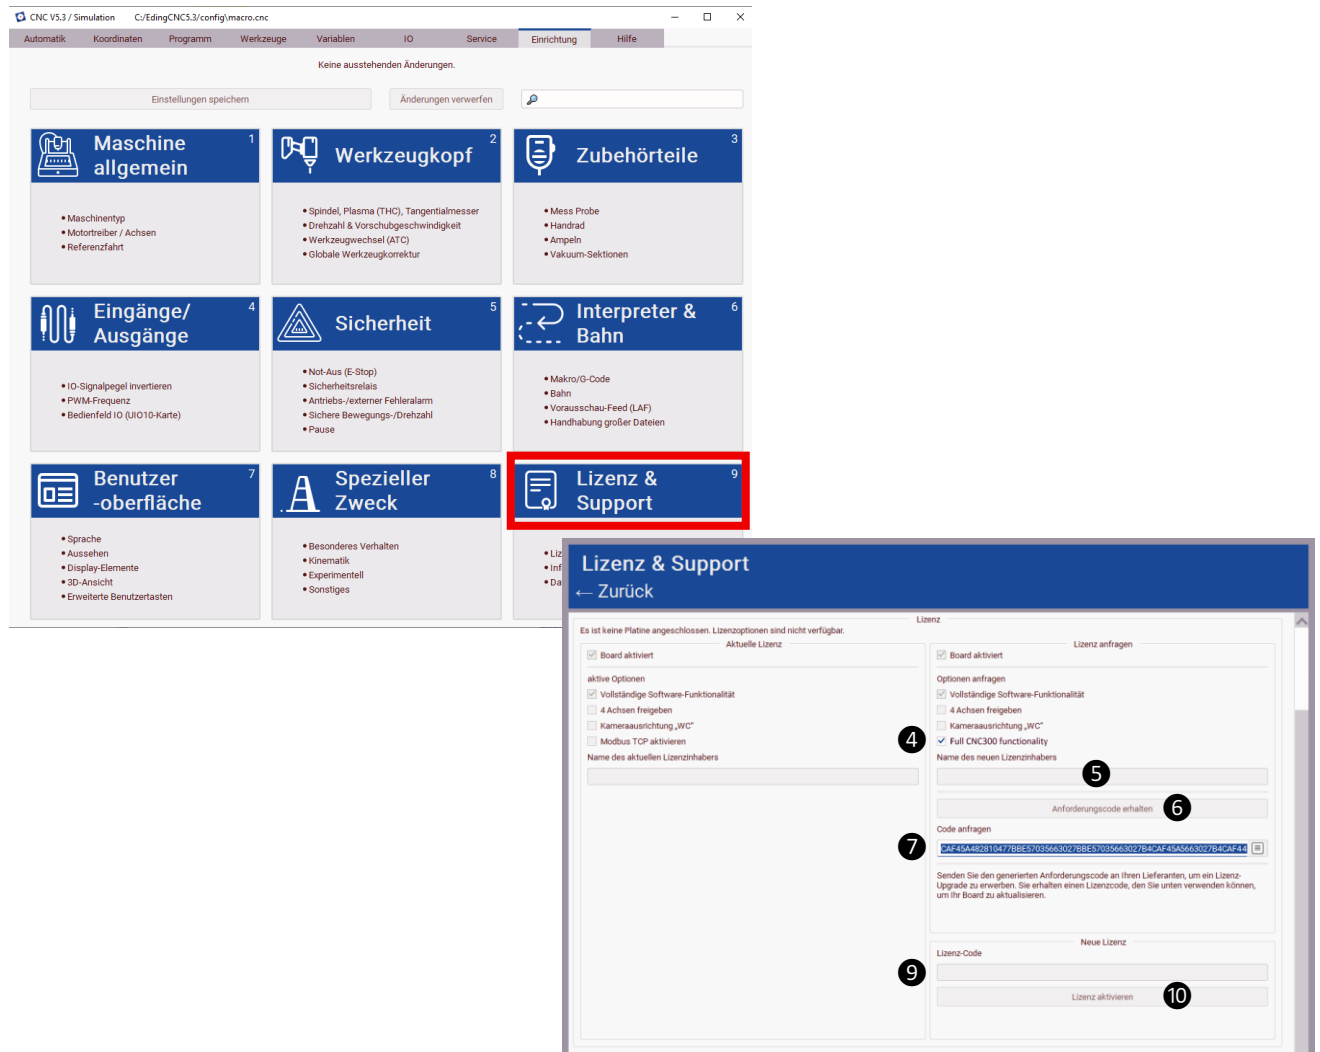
CNC V5.3 / Simulation C:/EdingCNC5.3/config/macro.cnc

Automatik Koordinaten Programm Werkzeuge Variablen IO Service Einrichtung Hilfe

Keine ausstehenden Änderungen.

Einstellungen speichern

Änderungen verwerfen

Maschine allgemein 1
• Maschinentyp
• Motortreiber / Achsen
• Referenzfahrt

Werkzeugkopf 2
• Spindel, Plasma (THC), Tangentialmesser
• Drehzahl & Vorschubgeschwindigkeit
• Werkzeugwechsel (ATC)
• Globale Werkzeugkorrektur

Zubehörteile 3
• Mess Probe
• Handrad
• Ampeln
• Vakuum-Sektionen

Eingänge/ Ausgänge 4
• IO-Signalpegel invertieren
• PWM-Frequenz
• Bedienfeld IO (UIO10-Karte)

Sicherheit 5
• Not-Aus (E-Stop)
• Sicherheitsrelais
• Antriebs-/externer Fehleralarm
• Sichere Bewegungs-/Drehzahl
• Pause

Interpreter & Bahn 6
• Makro/G-Code
• Bahn
• Vorausschau-Feed (LAF)
• Handhabung großer Dateien

Benutzer -oberfläche 7
• Sprache
• Aussehen
• Display-Elemente
• 3D-Ansicht
• Erweiterte Benutzertasten

Spezieller Zweck 8
• Besonderes Verhalten
• Kinematik
• Experimentell
• Sonstiges

Lizenz & Support 9
• Liz
• Inf
• Da

Lizenz & Support
← Zurück

Lizenz
Es ist keine Platine angeschlossen. Lizenzoptionen sind nicht verfügbar.

Aktuelle Lizenz
Board aktiviert
aktive Optionen
Vollständige Software-Funktionalität
4 Achsen freigeben
Kameraausrichtung „WC"
Modbus TCP aktivieren
Name des aktuellen Lizenzinhabers

Lizenz anfragen
Board aktiviert
Optionen anfragen
Vollständige Software-Funktionalität
4 Achsen freigeben
Kameraausrichtung „WC"
Full CNC300 functionality
Name des neuen Lizenzinhabers
Anforderungscode erhalten
Code anfragen
CAF45A482810477BBE57035663027BBE57035663027B4CAF45A5663027B4CAF44
Senden Sie den generierten Anforderungscode an Ihren Lieferanten, um ein Lizenz-Upgrade zu erwerben. Sie erhalten einen Lizenzcode, den Sie unten verwenden können, um Ihr Board zu aktualisieren.

Neue Lizenz
Lizenz-Code
Lizenz aktivieren

4 5 6 7 9 10